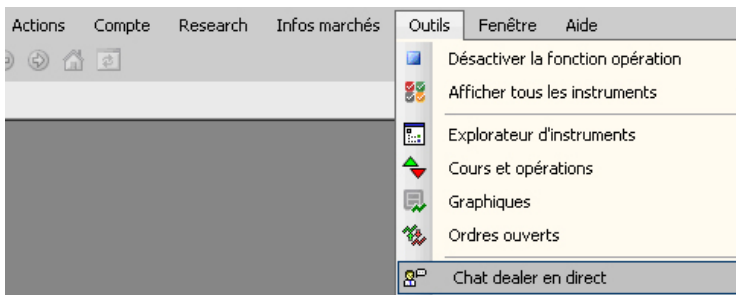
Actions Compte Research Infos marchés Outils Fenêtre Aide

Désactiver la fonction opération
Afficher tous les instruments
Explorateur d'instruments
Cours et opérations
Graphiques
Ordres ouverts
Chat dealer en direct